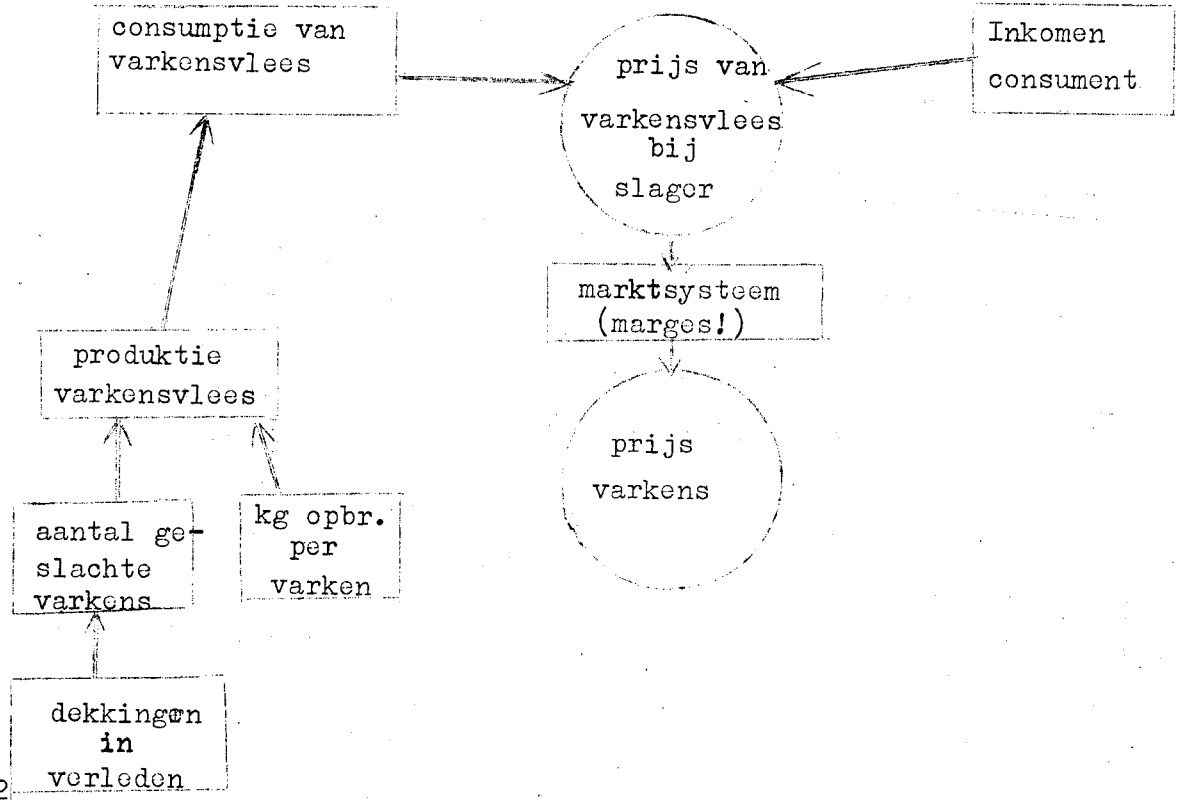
consumptie van varkensvlees

prijs van varkensvlees bij slager

Inkomen consument

marktsysteem (marges!)

prijs varkens

produktie varkensvlees

aantal geslachte varkens

kg opbr. per varken

dekkingen in verleden

2